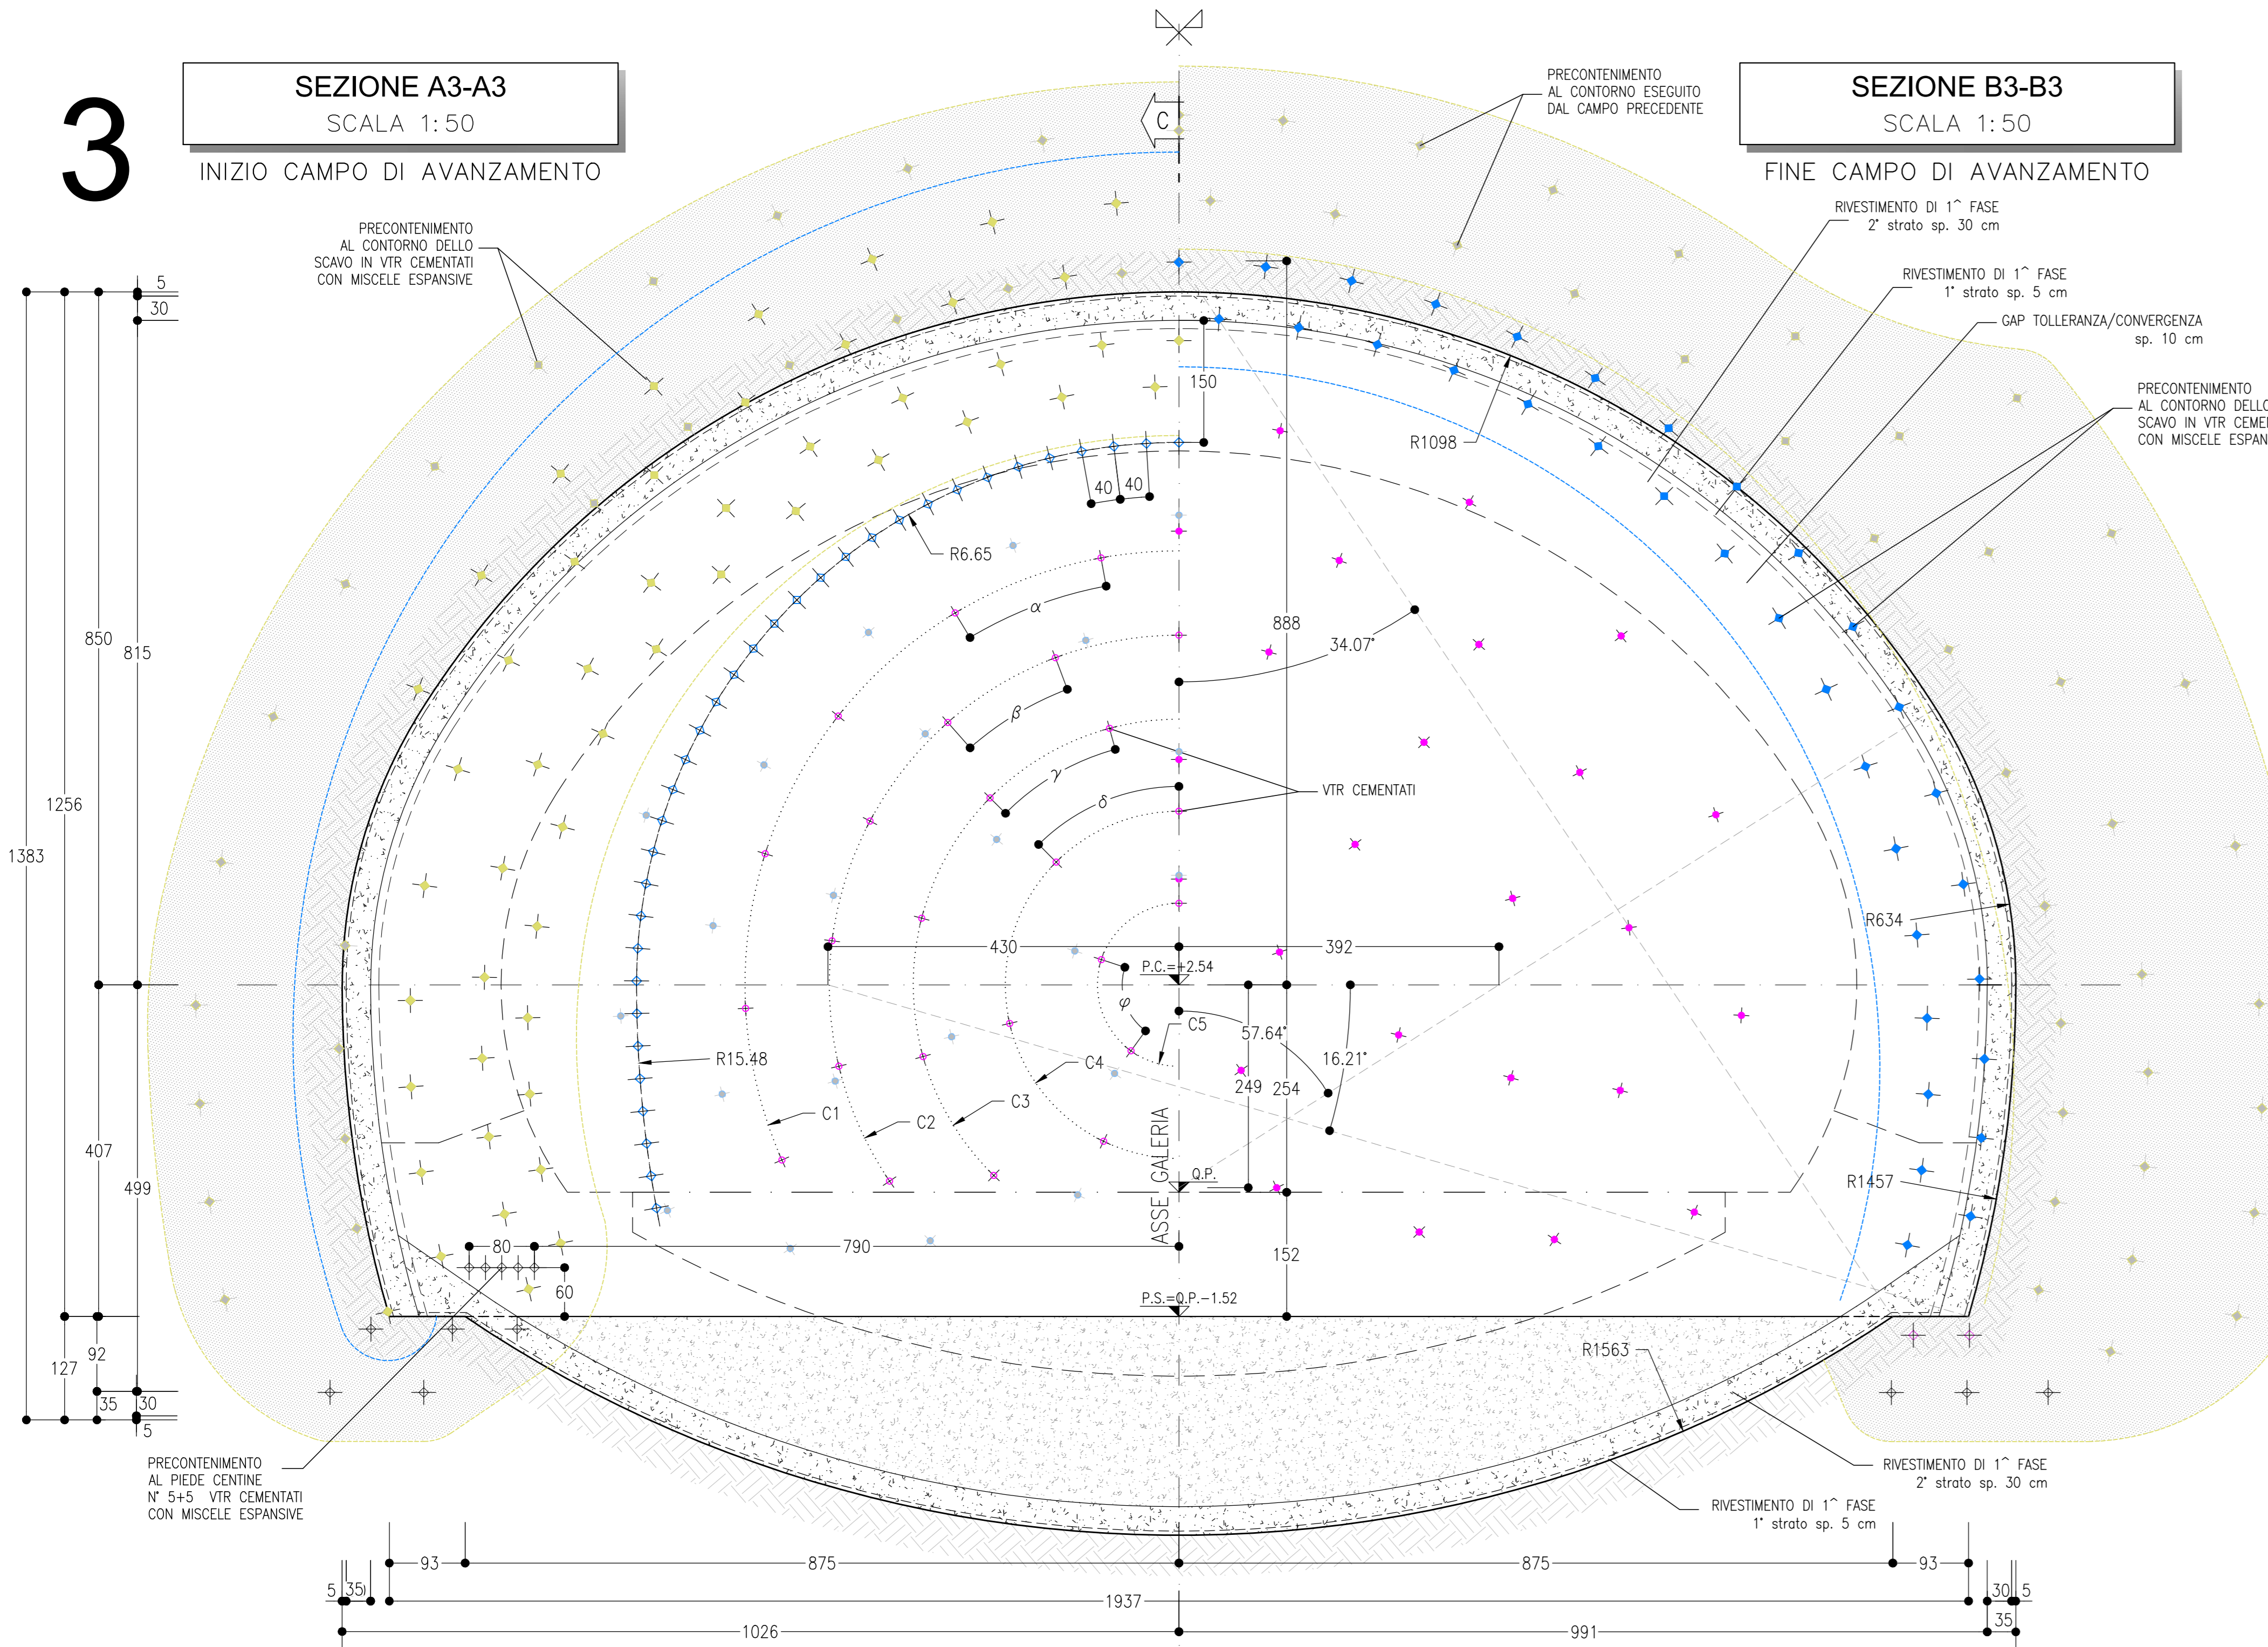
3

SEZIONE A3-A3
SCALA 1:50
INIZIO CAMPO DI AVANZAMENTO

C

SEZIONE B3-B3
SCALA 1:50
FINE CAMPO DI AVANZAMENTO

PRECONTENIMENTO AL CONTORNO ESEGUITO DAL CAMPO PRECEDENTE

PRECONTENIMENTO AL CONTORNO DELLO SCAVO IN VTR CEMENTATI CON MISCELE ESPANSIVE

RIVESTIMENTO DI 1^ FASE 2° strato sp. 30 cm

RIVESTIMENTO DI 1^ FASE 1° strato sp. 5 cm

GAP TOLLERANZA/CONVERGENZA sp. 10 cm

PRECONTENIMENTO AL CONTORNO DELLO SCAVO IN VTR CEME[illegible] CON MISCELE ESPAN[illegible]

5
30
850
815
1256
1383
407
499
127
92
35
30
5

150
R1098
40
40
R6.65
$\alpha$
$\beta$
$\gamma$
$\delta$
888
34.07°
VTR CEMENTATI
R634
430
392
P.C.=+2.54
$\varphi$
C5
57.64°
16.21°
C4
R15.48
C1
C2
C3
249
254
ASSE GALLERIA
Q.P.
R1457
80
790
60
152
P.S.=Q.P.-1.52
R1563

PRECONTENIMENTO AL PIEDE CENTINE N° 5+5 VTR CEMENTATI CON MISCELE ESPANSIVE

RIVESTIMENTO DI 1^ FASE 2° strato sp. 30 cm

RIVESTIMENTO DI 1^ FASE 1° strato sp. 5 cm

93
875
875
93
5
35
1937
30
5
35
1026
991